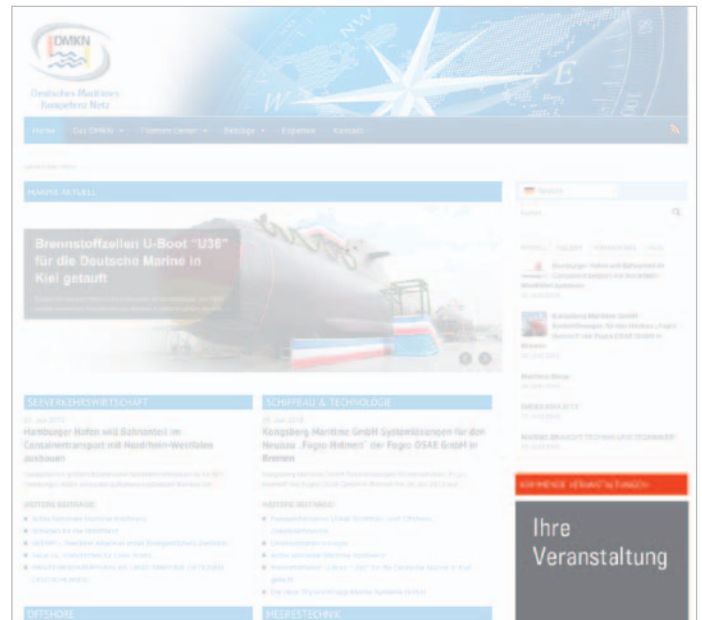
DMKN
Deutsches Maritimes Kompetenz Netz

Home | Das DMKN | Themen Center | Beiträge | Experten | Kontakt

MARINE AKTUELL

Brennstoffzellen U-Boot "U36" für die Deutsche Marine in Kiel getauft

SEEVERKEHRSWIRTSCHAFT

Hamburger Hafen will Bahnanteil im Containertransport mit Nordrhein-Westfalen ausbauen

WEITERE BEITRÄGE

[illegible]

SCHIFFBAU & TECHNOLOGIE

Kongsberg Maritime GmbH Systemlösungen für den Neubau „Fugro Helmert" der Fugro OSAE GmbH in Bremen

WEITERE BEITRÄGE

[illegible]

OFFSHORE

MEERESTECHNIK

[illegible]

Suche

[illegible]

KOMMENDE VERANSTALTUNGEN

Ihre Veranstaltung